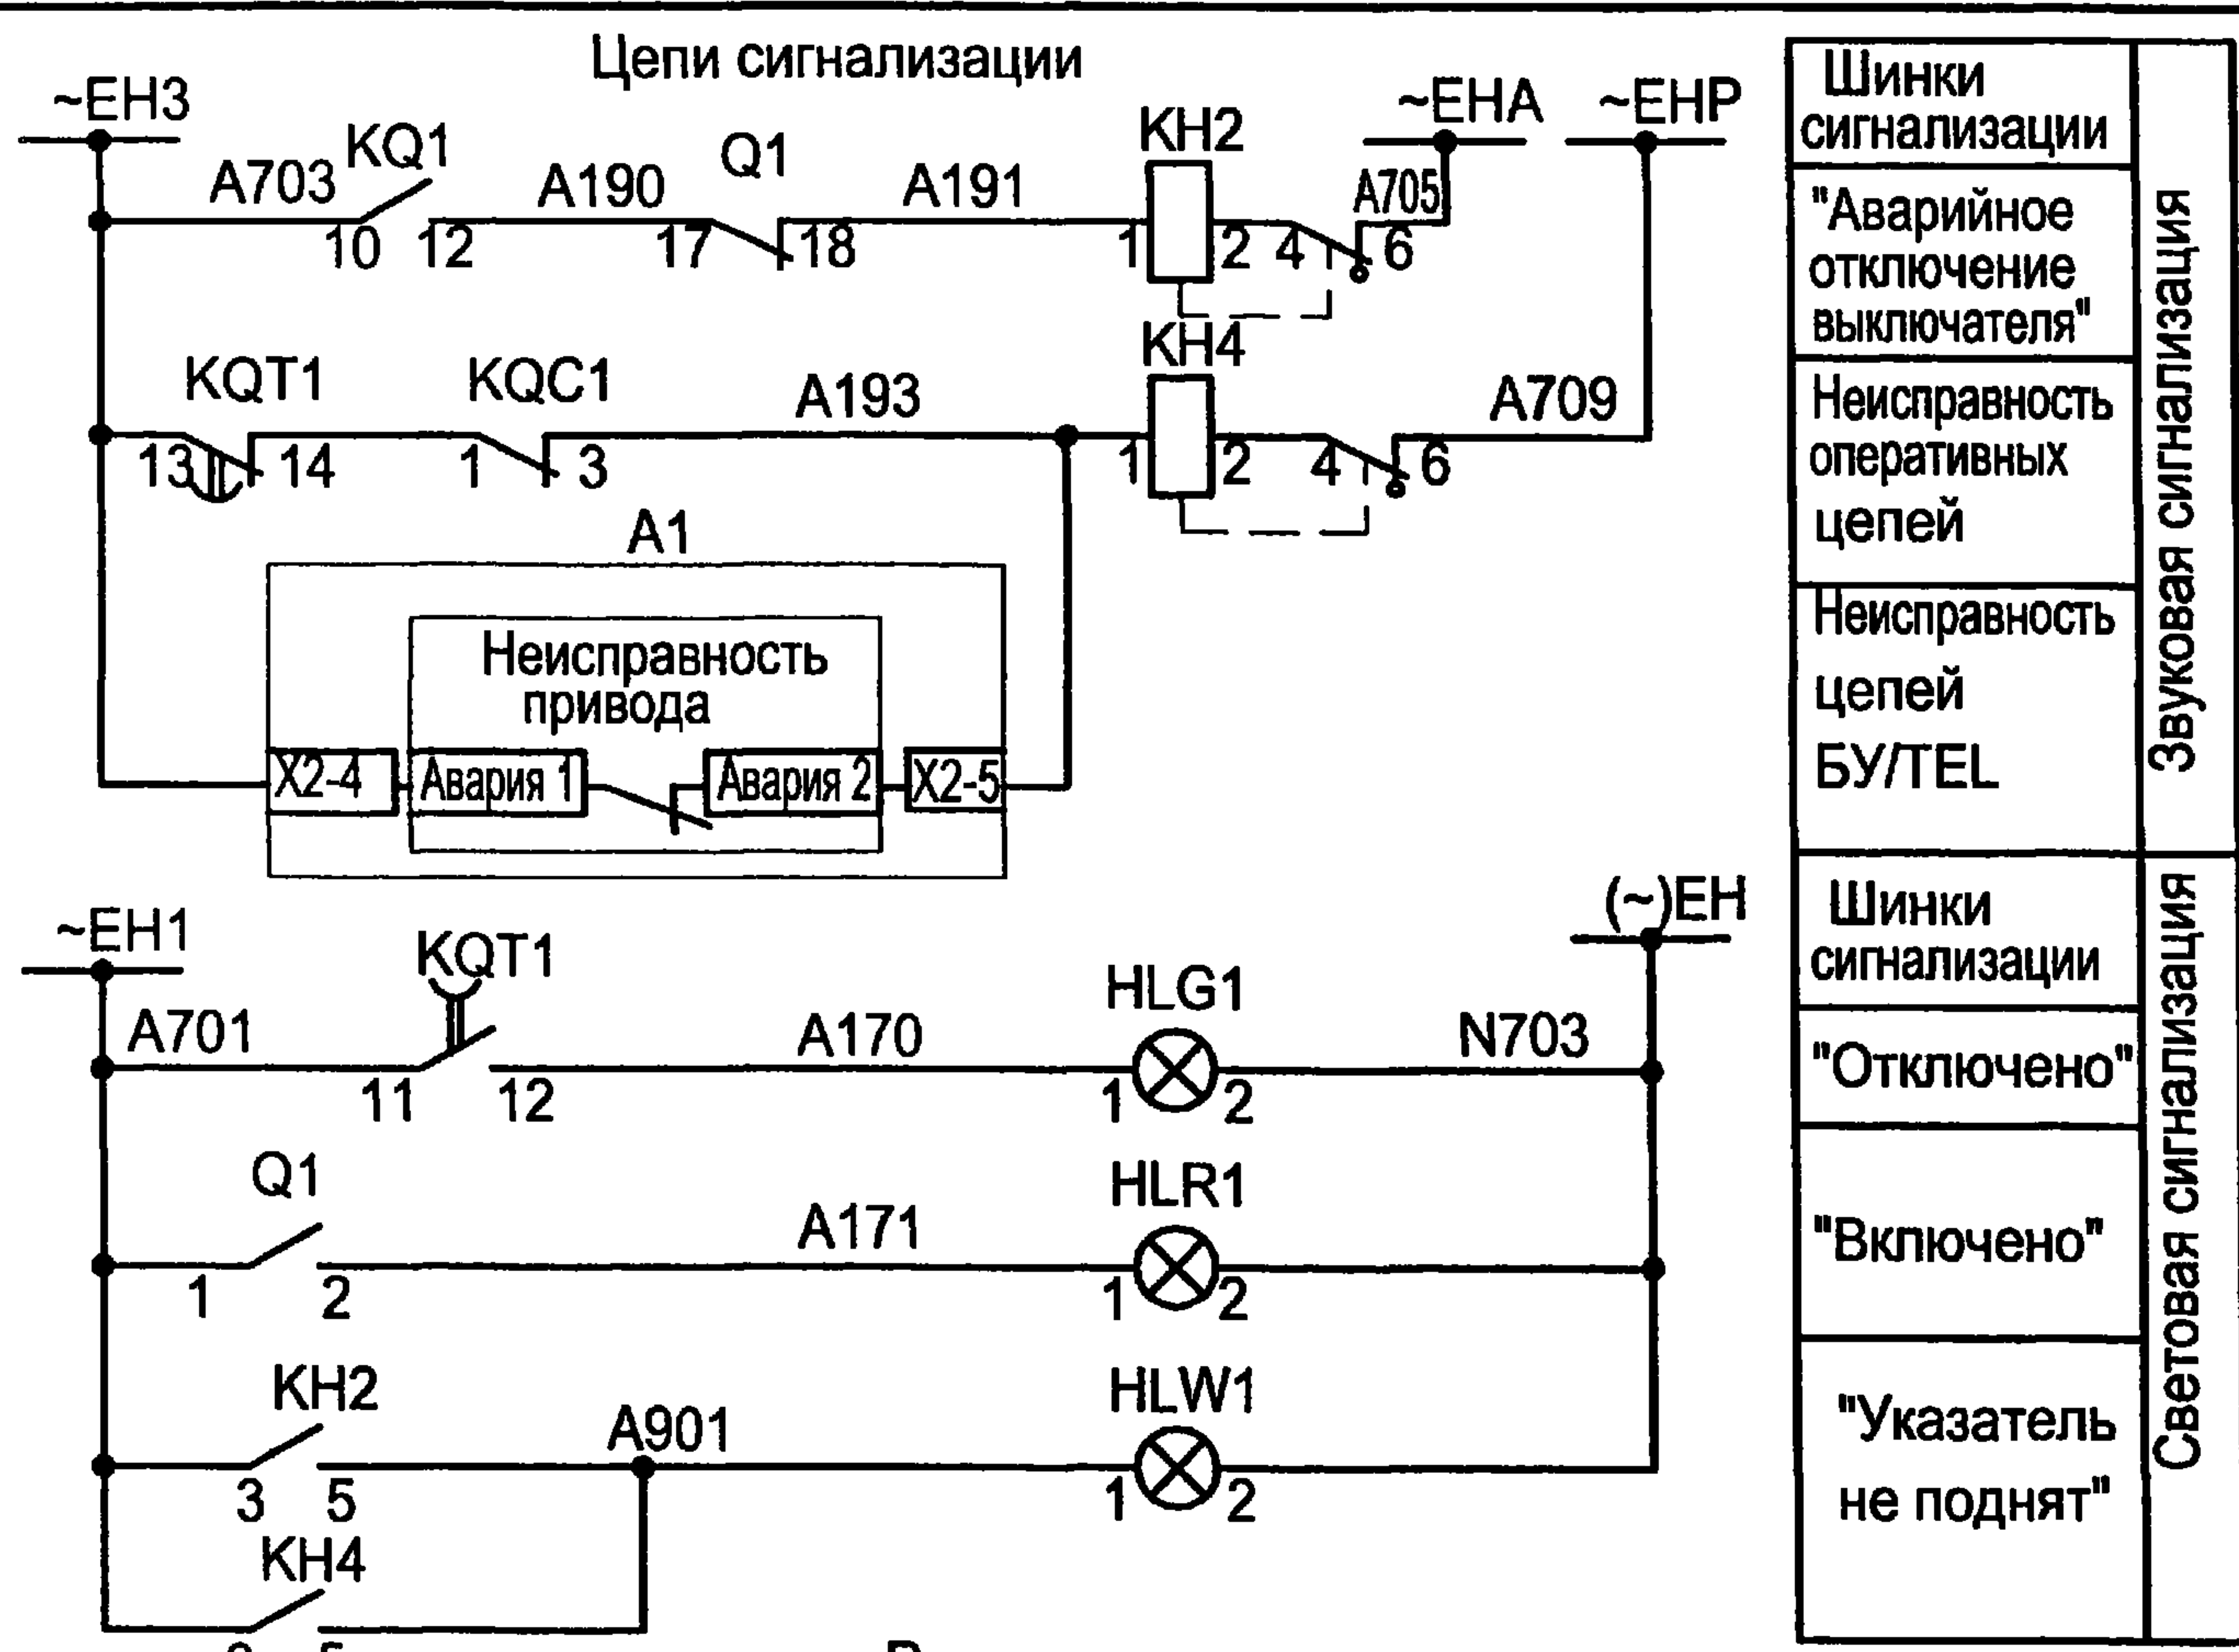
Цепи сигнализации

~EH3
A703 KQ1
10 12
A190 Q1
17 18
A191
KH2
1 2 4 6
~EHA
A705
~EHP

KQT1
13 14
KQC1
1 3
A193
KH4
1 2 4 6
A709

A1
Неисправность привода
X2-4 Авария 1 Авария 2 X2-5

~EH1
A701
KQT1
11 12
A170
HLG1
1 2
N703
(~)EH

Q1
1 2
A171
HLR1
1 2

KH2
3 5
A901
HLW1
1 2
KH4
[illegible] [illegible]

| Шинки сигнализации | Звуковая сигнализация |
|---|---|
| "Аварийное отключение выключателя" | |
| Неисправность оперативных цепей | |
| Неисправность цепей БУ/TEL | |

| Шинки сигнализации | Световая сигнализация |
|---|---|
| "Отключено" | |
| "Включено" | |
| "Указатель не поднят" | |